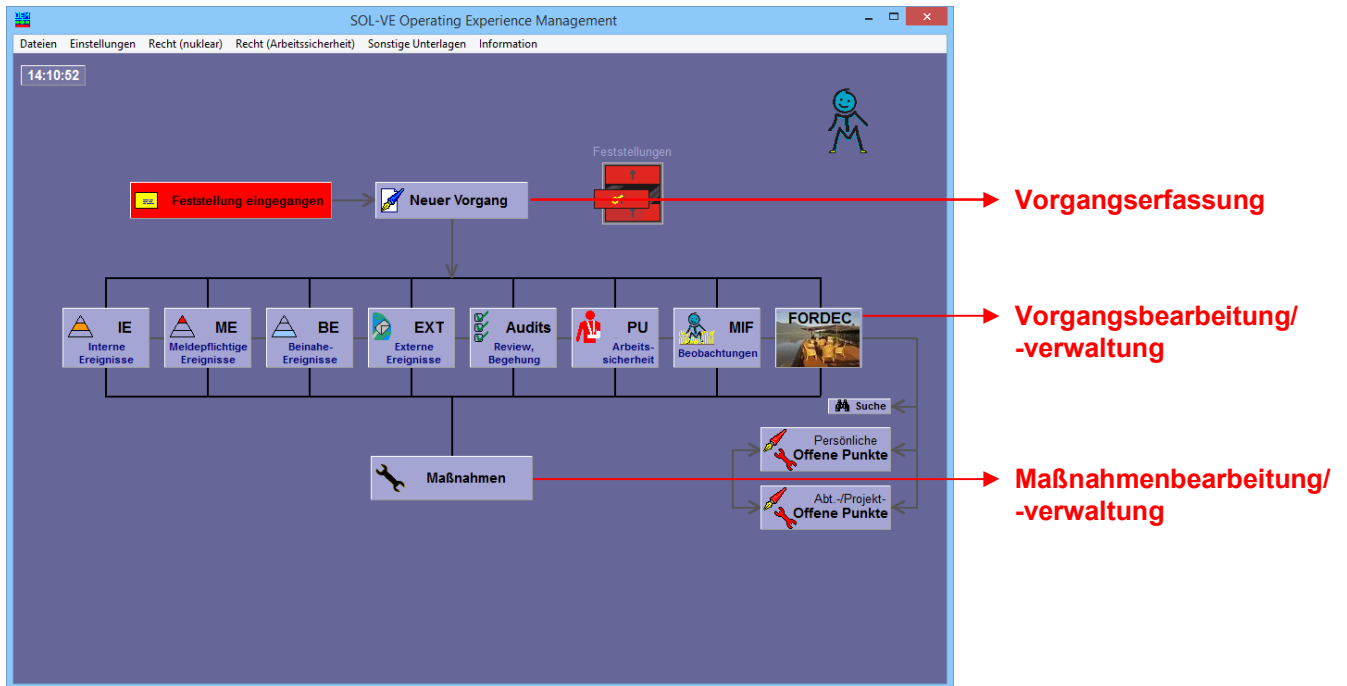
SOL-VE Operating Experience Management

Dateien Einstellungen Recht (nuklear) Recht (Arbeitssicherheit) Sonstige Unterlagen Information

14:10:52

Feststellungen

Feststellung eingegangen

Neuer Vorgang

Vorgangserfassung

IE
Interne Ereignisse

ME
Meldepflichtige Ereignisse

BE
Beinahe-Ereignisse

EXT
Externe Ereignisse

Audits
Review, Begehung

PU
Arbeitssicherheit

MIF
Beobachtungen

FORDEC

Vorgangsbearbeitung/ -verwaltung

Suche

Persönliche
Offene Punkte

Maßnahmen

Maßnahmenbearbeitung/ -verwaltung

Abt.-/Projekt-
Offene Punkte